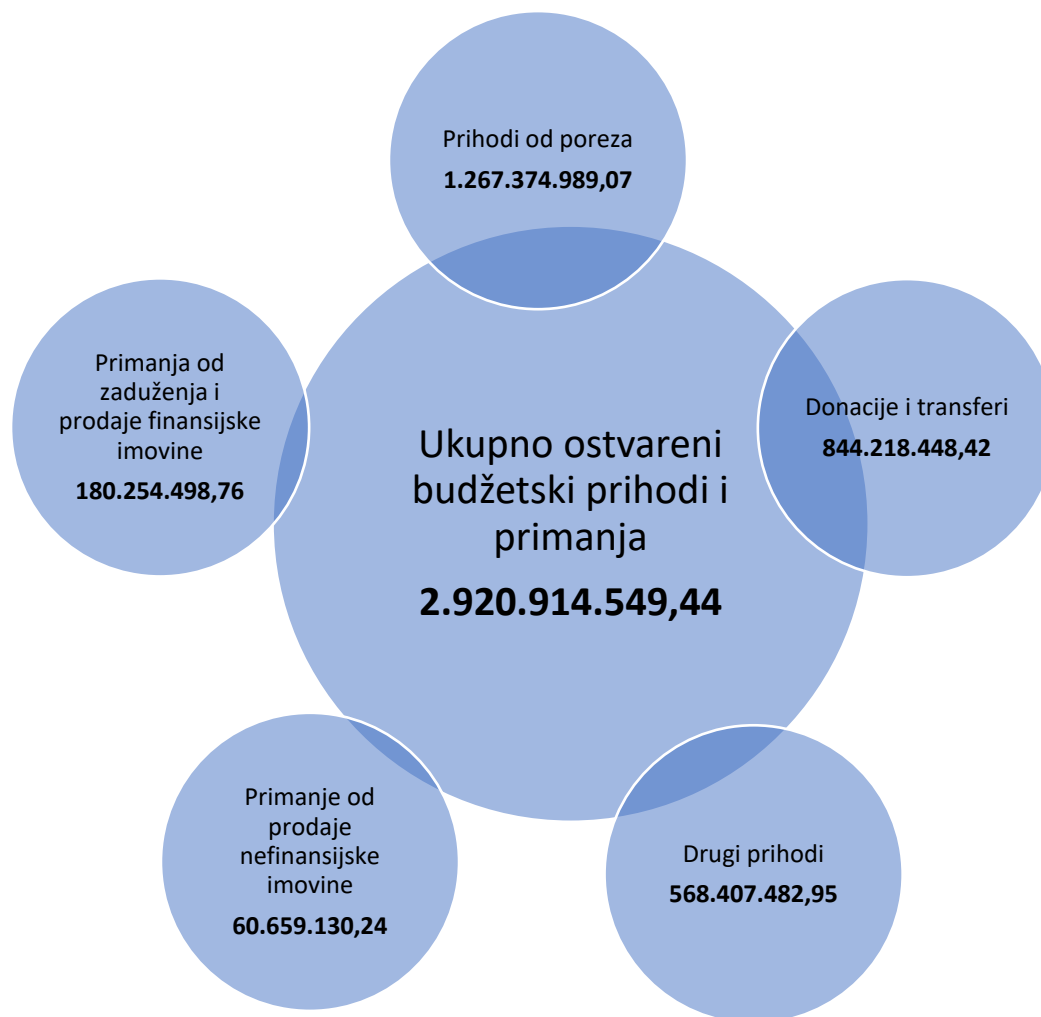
Prihodi od poreza
1.267.374.989,07

Primanja od zaduženja i prodaje finansijske imovine
180.254.498,76

Ukupno ostvareni budžetski prihodi i primanja
2.920.914.549,44

Donacije i transferi
844.218.448,42

Primanje od prodaje nefinansijske imovine
60.659.130,24

Drugi prihodi
568.407.482,95